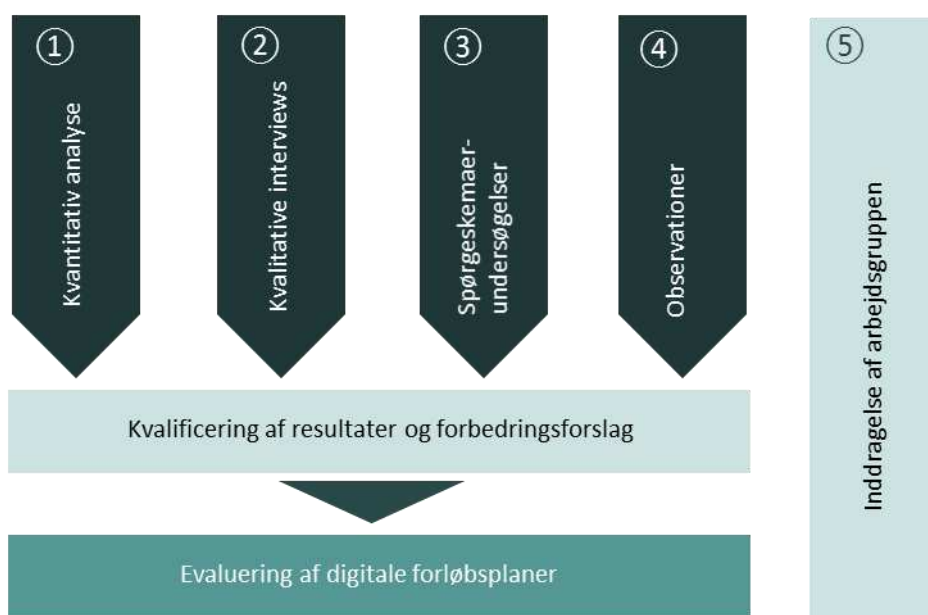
① Kvantitativ analyse

② Kvalitative interviews

③ Spørgeskemaer-undersøgelser

④ Observationer

⑤ Inddragelse af arbejdsgruppen

Kvalificering af resultater og forbedringsforslag

Evaluering af digitale forløbsplaner